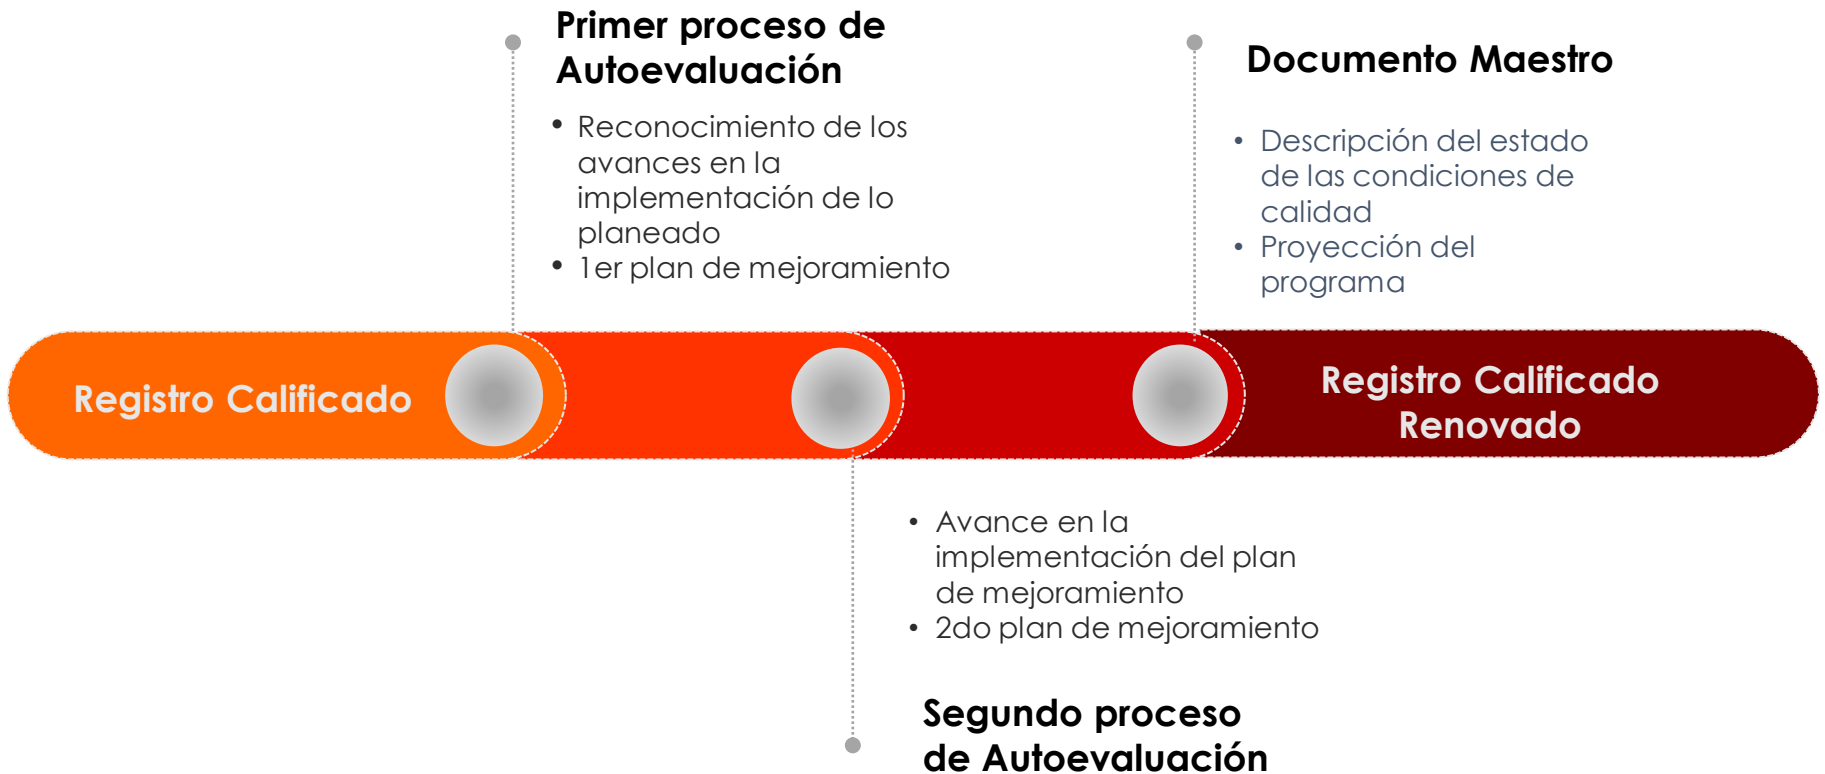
Primer proceso de Autoevaluación

• Reconocimiento de los avances en la implementación de lo planeado
• 1er plan de mejoramiento

Documento Maestro

• Descripción del estado de las condiciones de calidad
• Proyección del programa

Registro Calificado

Registro Calificado Renovado

• Avance en la implementación del plan de mejoramiento
• 2do plan de mejoramiento

Segundo proceso de Autoevaluación